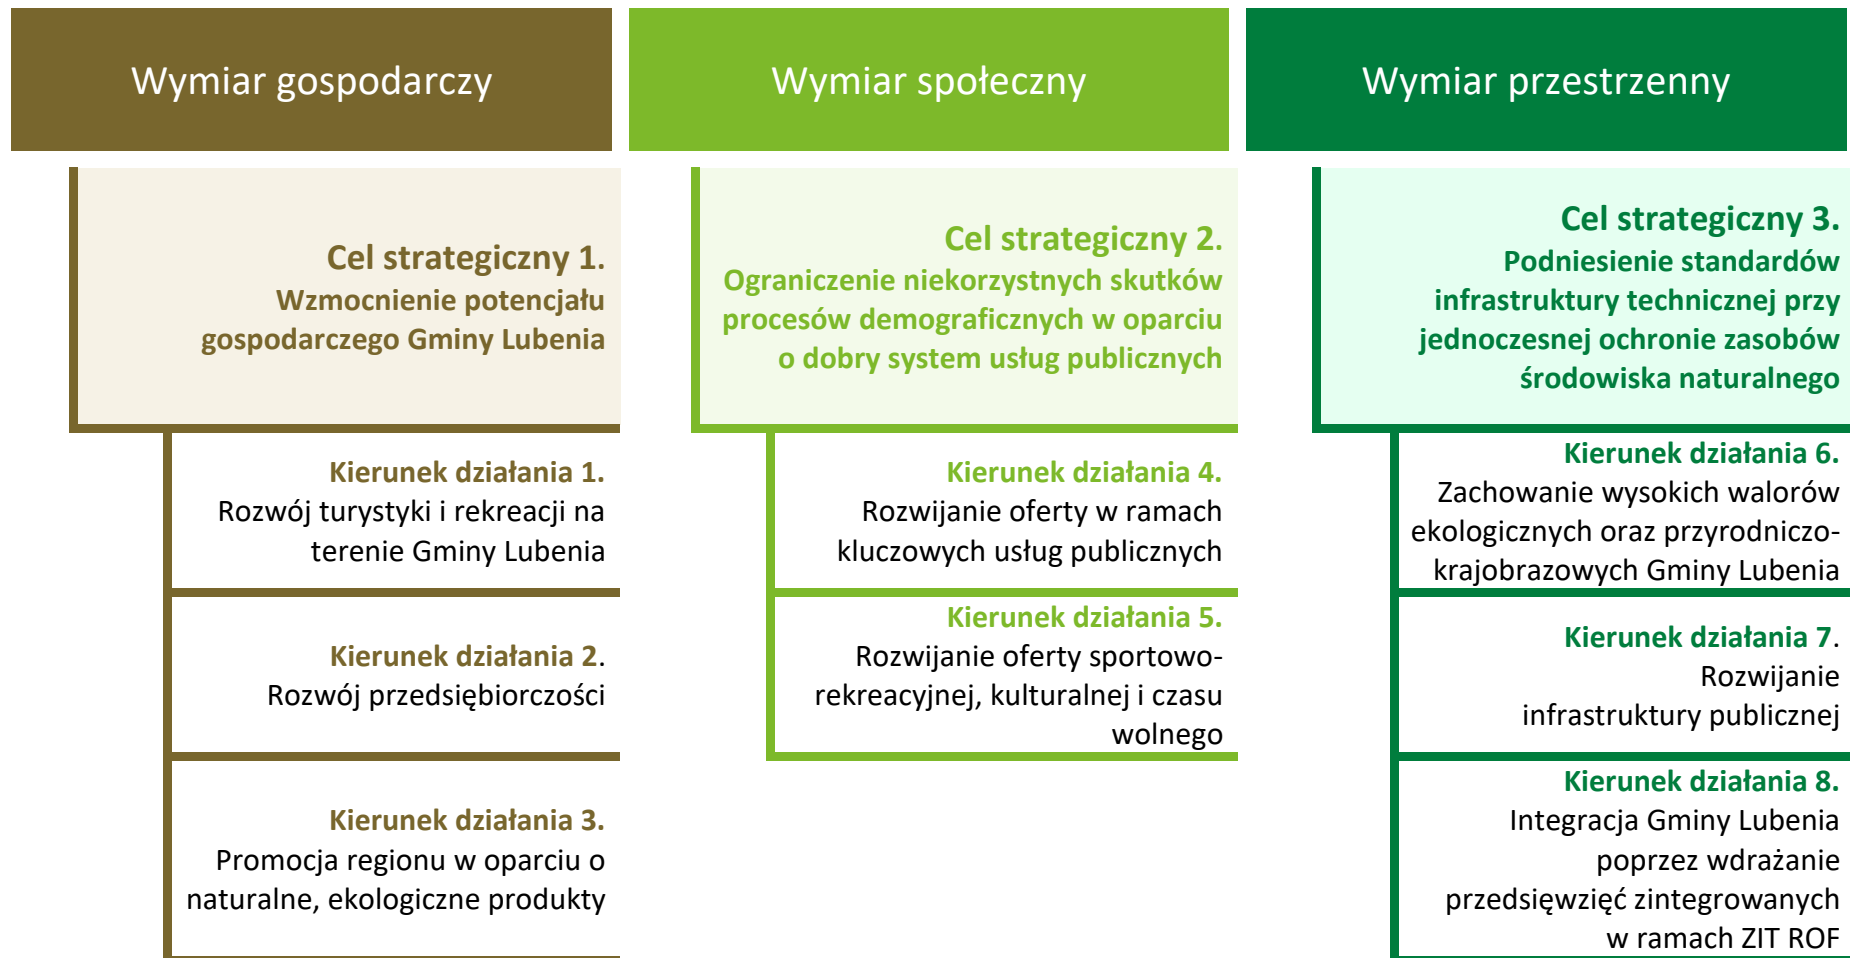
Wymiar gospodarczy

Cel strategiczny 1.
Wzmocnienie potencjału gospodarczego Gminy Lubenia

Kierunek działania 1.
Rozwój turystyki i rekreacji na terenie Gminy Lubenia

Kierunek działania 2.
Rozwój przedsiębiorczości

Kierunek działania 3.
Promocja regionu w oparciu o naturalne, ekologiczne produkty

Wymiar społeczny

Cel strategiczny 2.
Ograniczenie niekorzystnych skutków procesów demograficznych w oparciu o dobry system usług publicznych

Kierunek działania 4.
Rozwijanie oferty w ramach kluczowych usług publicznych

Kierunek działania 5.
Rozwijanie oferty sportowo-rekreacyjnej, kulturalnej i czasu wolnego

Wymiar przestrzenny

Cel strategiczny 3.
Podniesienie standardów infrastruktury technicznej przy jednoczesnej ochronie zasobów środowiska naturalnego

Kierunek działania 6.
Zachowanie wysokich walorów ekologicznych oraz przyrodniczo-krajobrazowych Gminy Lubenia

Kierunek działania 7.
Rozwijanie infrastruktury publicznej

Kierunek działania 8.
Integracja Gminy Lubenia poprzez wdrażanie przedsięwzięć zintegrowanych w ramach ZIT ROF